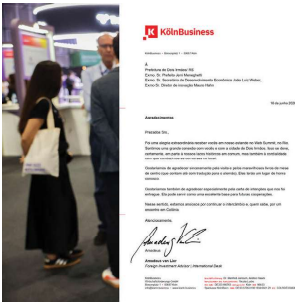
KölnBusiness

KölnBusiness · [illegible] · 50667 Köln

À
Prefeitura de Dois Irmãos/ RS
Exmo Sr. Prefeito Jerri Meneghetti
Exmo. Sr. Secretário de Desenvolvimento Econômico João Luiz Hahn
Exmo Sr. Diretor de Inovação Marco Hahn

06 de junho 202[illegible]

Agradecimentos

Prezados Srs.,

Foi uma alegria extraordinária receber vocês em nosso estande no Web Summit, no Rio. Tivemos uma grande conexão com vocês e com a cidade de Dois Irmãos, tivo na feira, certamente, em parte a nossas tantas histórias em comum, mas também a cordialidade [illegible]

Gostaríamos de agradecer imensamente pela visita e pelas maravilhosas livros de fotos de cenário com carinho sobre a cidade e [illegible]. Elas terão um lugar de honra conosco.

Gostaríamos também de agradecer especialmente pela carta de intenções que vocês assinaram. Ela pode servir como uma excelente base para futuras cooperações.

Nesse sentido, estamos ansiosos por continuar o intercâmbio e, quem sabe, por um reencontro em Colônia.

Atenciosamente,

Amadeus von Lier
Foreign Investment Advisor | International Desk

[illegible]